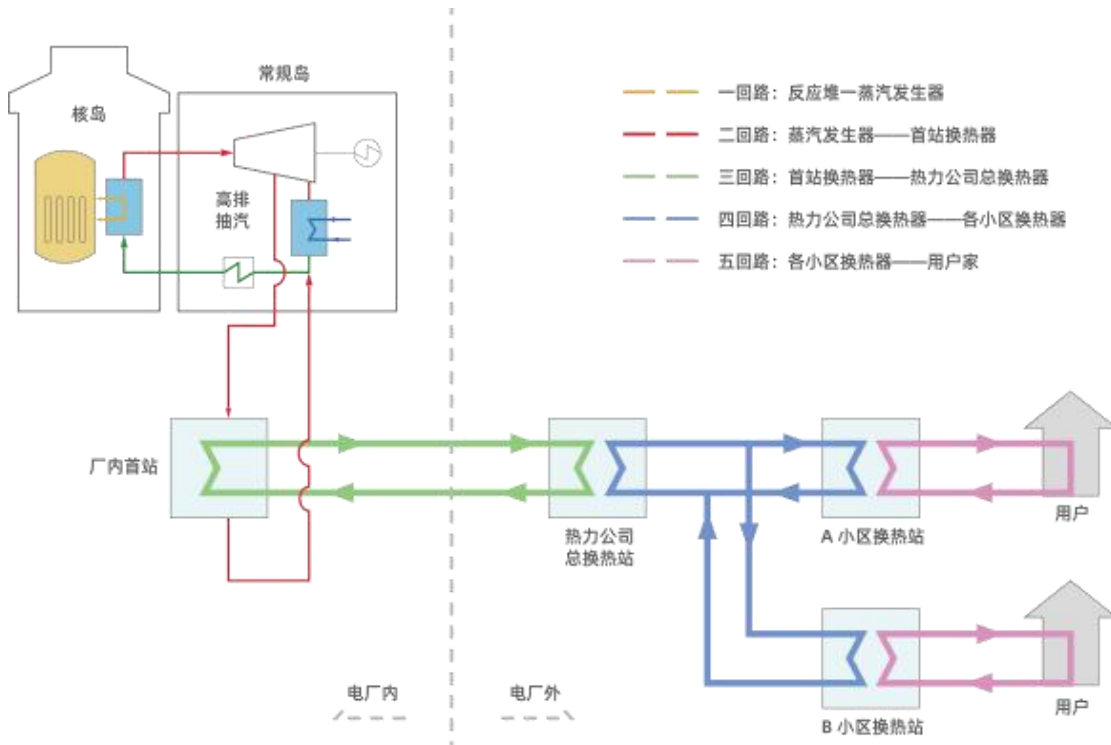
核岛

常规岛

高排抽汽

一回路：反应堆一蒸汽发生器

二回路：蒸汽发生器——首站换热器

三回路：首站换热器——热力公司总换热器

四回路：热力公司总换热器——各小区换热器

五回路：各小区换热器——用户家

厂内首站

热力公司总换热站

A 小区换热站

用户

B 小区换热站

用户

电厂内

电厂外